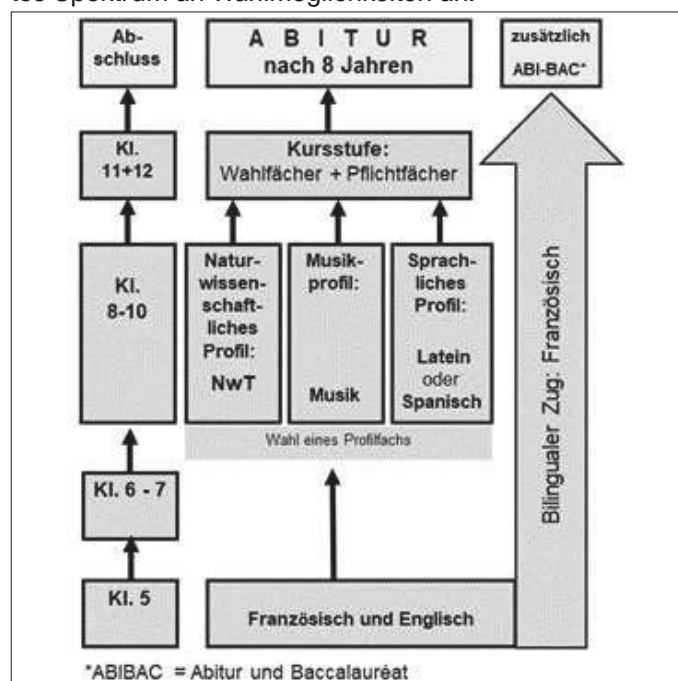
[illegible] Spektrum an Wahlmöglichkeiten an.

Abschluss

ABITUR nach 8 Jahren

zusätzlich ABI-BAC*

Kl. 11+12

Kursstufe: Wahlfächer + Pflichtfächer

Kl. 8-10

Naturwissenschaftliches Profil: NwT

Musikprofil: Musik

Sprachliches Profil: Latein oder Spanisch

Wahl eines Profilfachs

Bilingualer Zug: Französisch

Kl. 6 - 7

Kl. 5

Französisch und Englisch

*ABIBAC = Abitur und Baccalauréat